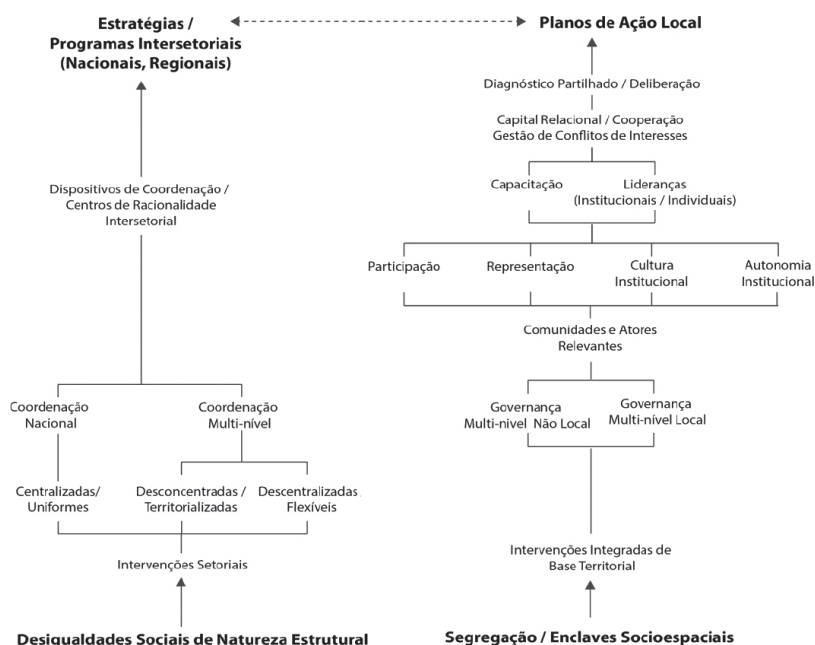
Estratégias / Programas Intersetoriais (Nacionais, Regionais)

Planos de Ação Local

Diagnóstico Partilhado / Deliberação

Capital Relacional / Cooperação
Gestão de Conflitos de Interesses

Capacitação

Lideranças (Institucionais / Individuais)

Dispositivos de Coordenação / Centros de Racionalidade Intersetorial

Participação

Representação

Cultura Institucional

Autonomia Institucional

Comunidades e Atores Relevantes

Coordenação Nacional

Coordenação Multi-nível

Governança Multi-nível Não Local

Governança Multi-nível Local

Centralizadas/ Uniformes

Desconcentradas / Territorializadas

Descentralizadas Flexíveis

Intervenções Setoriais

Intervenções Integradas de Base Territorial

Desigualdades Sociais de Natureza Estrutural

Segregação / Enclaves Socioespaciais